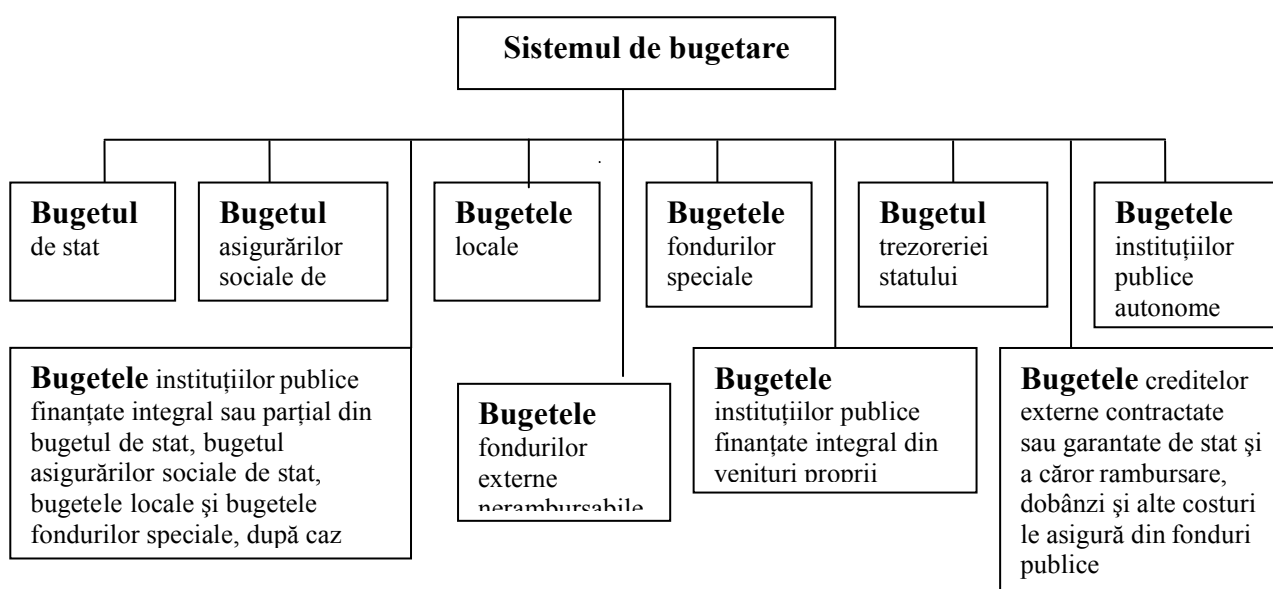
Sistemul de bugetare

**Bugetul** de stat

**Bugetul** asigurărilor sociale de

**Bugetele** locale

**Bugetele** fondurilor speciale

**Bugetul** trezoreriei statului

**Bugetele** instituțiilor publice autonome

**Bugetele** instituțiilor publice finanțate integral sau parțial din bugetul de stat, bugetul asigurărilor sociale de stat, bugetele locale şi bugetele fondurilor speciale, după caz

**Bugetele** fondurilor externe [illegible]

**Bugetele** instituțiilor publice finanțate integral din venituri proprii

**Bugetele** creditelor externe contractate sau garantate de stat şi a căror rambursare, dobânzi şi alte costuri le asigură din fonduri publice